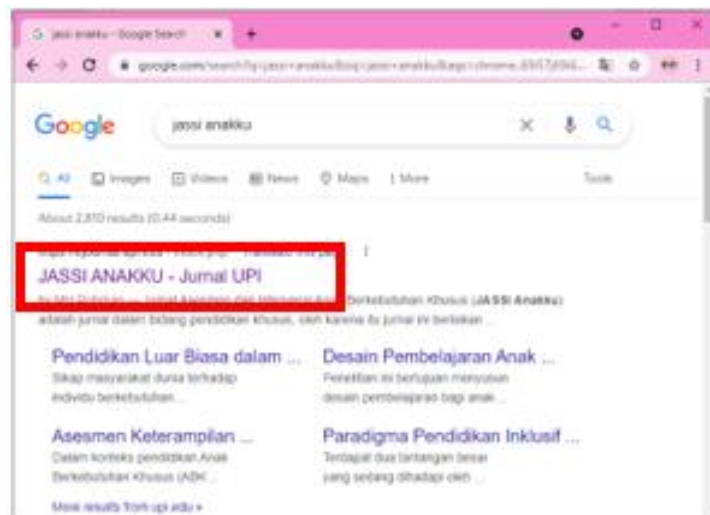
jassi anakku - Google Search ✕ +

google.com/search?q=jassi+anakku&oq=jassi+anakku&aqs=chrome.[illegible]

Google

jassi anakku

All Images Videos News Maps : More Tools

About 2,810 results (0.44 seconds)

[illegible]

JASSI ANAKKU - Jurnal UPI

by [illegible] — Jurnal Asesmen dan Intervensi Anak Berkebutuhan Khusus (JASSI Anakku) adalah jurnal dalam bidang pendidikan khusus, oleh karena itu jurnal ini berisikan ...

Pendidikan Luar Biasa dalam ...
Sikap masyarakat dunia terhadap individu berkebutuhan ...

Desain Pembelajaran Anak ...
Penelitian ini bertujuan menyusun desain pembelajaran bagi anak ...

Asesmen Keterampilan ...
Dalam konteks pendidikan Anak Berkebutuhan Khusus (ABK ...

Paradigma Pendidikan Inklusif ...
Terdapat dua tantangan besar yang sedang dihadapi oleh ...

More results from upi.edu »